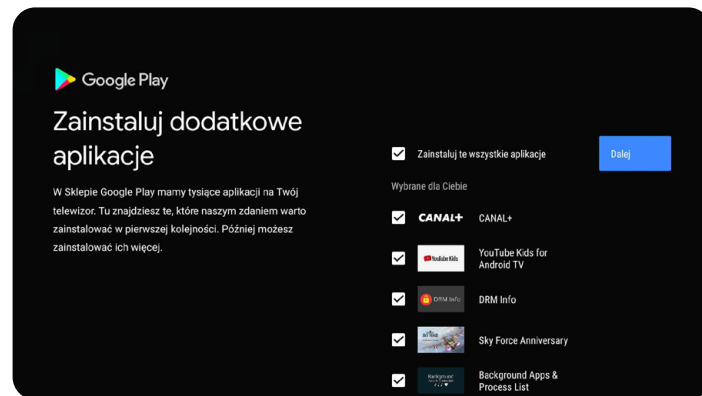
Google Play

Zainstaluj dodatkowe aplikacje

W Sklepie Google Play mamy tysiące aplikacji na Twój telewizor. Tu znajdziesz te, które naszym zdaniem warto zainstalować w pierwszej kolejności. Później możesz zainstalować ich więcej.

Zainstaluj te wszystkie aplikacje

Dalej

Wybrane dla Ciebie

CANAL+ CANAL+

YouTube Kids YouTube Kids for Android TV

DRM Info DRM Info

Sky Force Anniversary

Background Apps & Process List